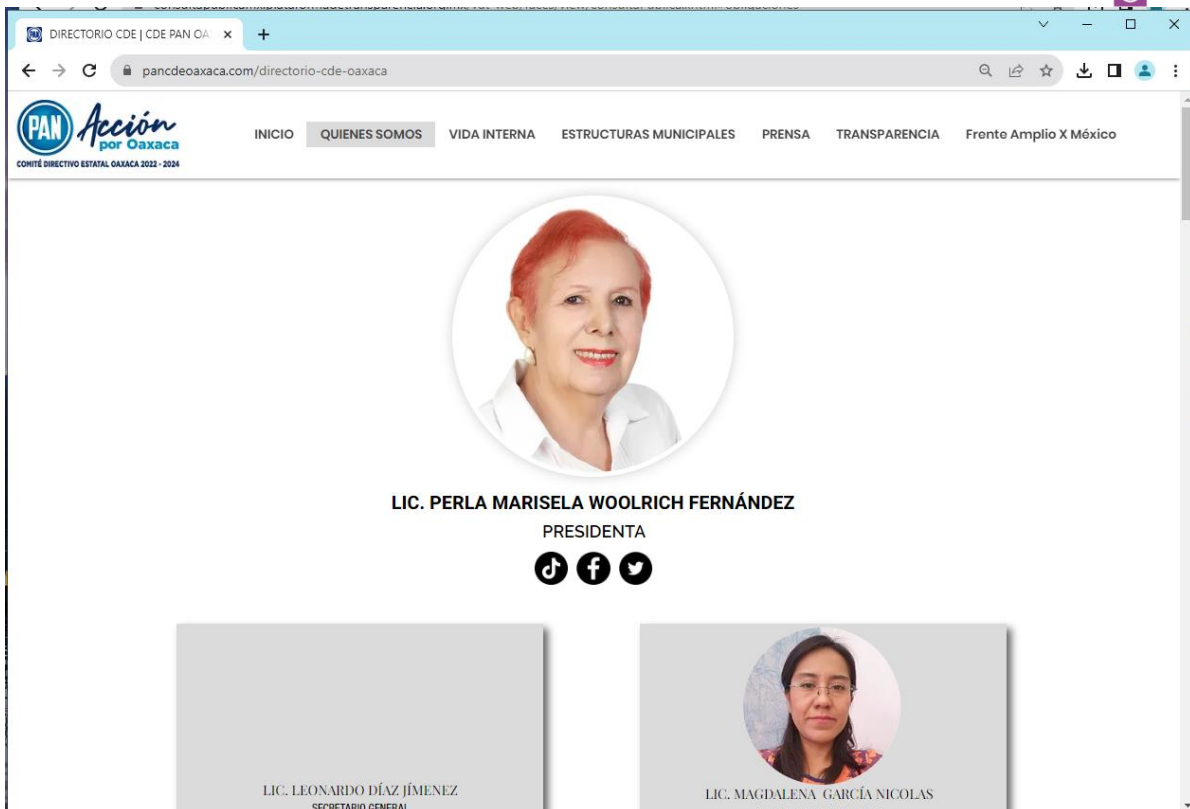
DIRECTORIO CDE | CDE PAN OA

pancdeoaxaca.com/directorio-cde-oaxaca

PAN Acción por Oaxaca
COMITÉ DIRECTIVO ESTATAL OAXACA 2022 - 2024

INICIO QUIENES SOMOS VIDA INTERNA ESTRUCTURAS MUNICIPALES PRENSA TRANSPARENCIA Frente Amplio X México

LIC. PERLA MARISELA WOOLRICH FERNÁNDEZ
PRESIDENTA

LIC. LEONARDO DÍAZ JÍMENEZ
SECRETARIO GENERAL

LIC. MAGDALENA GARCÍA NICOLAS